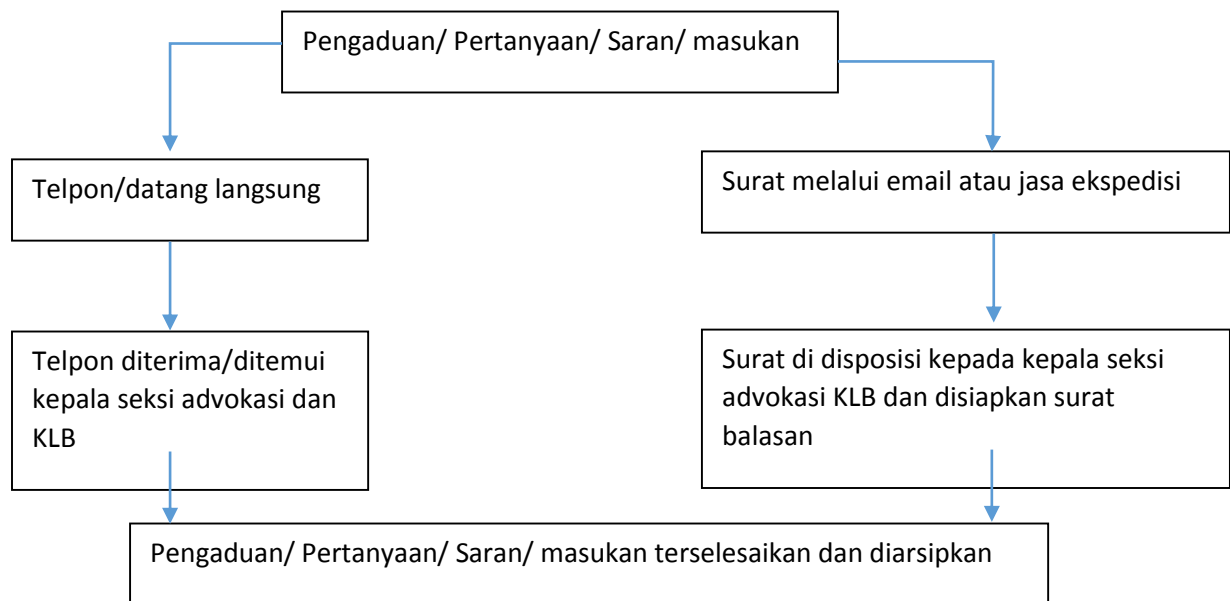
Pengaduan/ Pertanyaan/ Saran/ masukan

Telpon/datang langsung

Surat melalui email atau jasa ekspedisi

Telpon diterima/ditemui kepala seksi advokasi dan KLB

Surat di disposisi kepada kepala seksi advokasi KLB dan disiapkan surat balasan

Pengaduan/ Pertanyaan/ Saran/ masukan terselesaikan dan diarsipkan